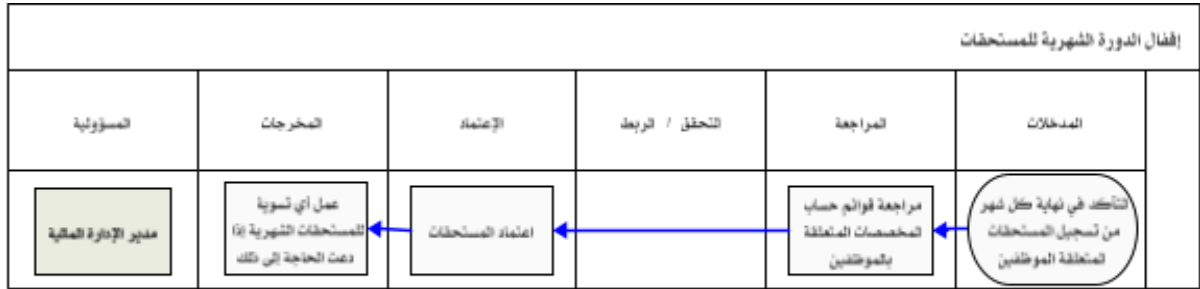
إقفال الدورة الشهرية للمستحقات

| المدخلات | المراجعة | التحقق / الربط | الإعتماد | المخرجات | المسؤولية |
|---|---|---|---|---|---|
| التأكد في نهاية كل شهر من تسجيل المستحقات المتعلقة الموظفين | مراجعة قوائم حساب المخصصات المتعلقة بالموظفين | | اعتماد المستحقات | عمل أي تسوية للمستحقات الشهرية إذا دعت الحاجة إلى ذلك | مدير الإدارة المالية |